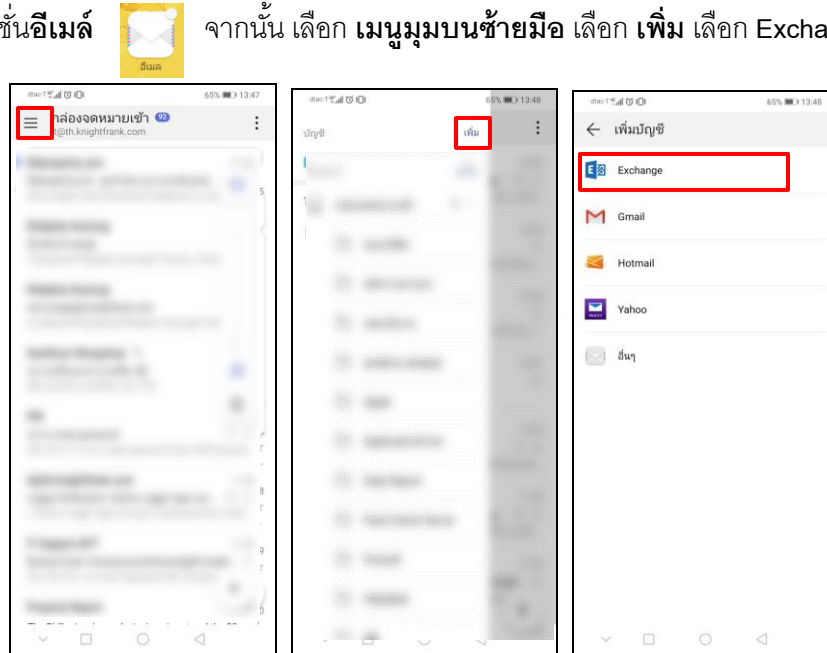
ชั่น**อีเมล์** อีเมล จากนั้น เลือก **เมนูมุมบนซ้ายมือ** เลือก **เพิ่ม** เลือก Excha

dtac-T 65% 13:47
กล่องจดหมายเข้า 92
@th.knightfrank.com

dtac-T 65% 13:48
บัญชี
เพิ่ม

dtac-T 65% 13:48
← เพิ่มบัญชี
Exchange
Gmail
Hotmail
Yahoo
อื่นๆ